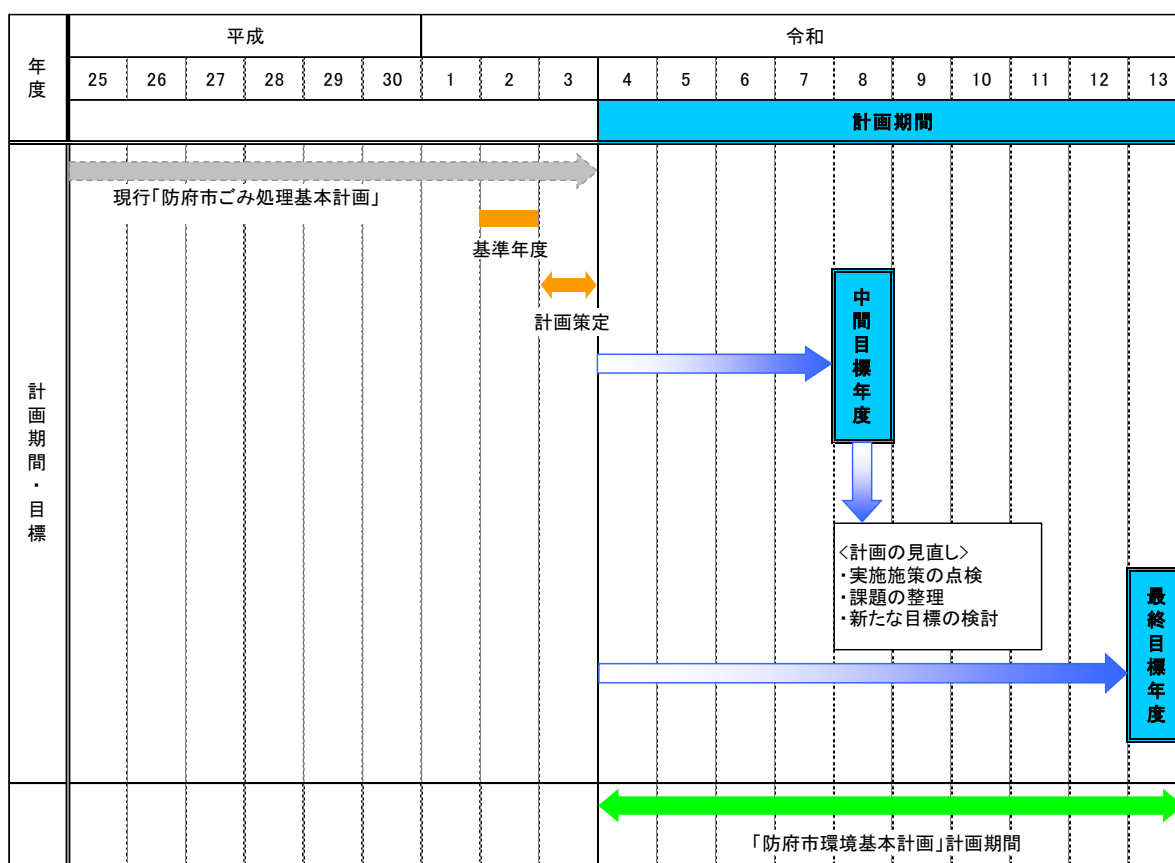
| 年度 | 平成 25 | 26 | 27 | 28 | 29 | 30 | 令和 1 | 2 | 3 | 4 | 5 | 6 | 7 | 8 | 9 | 10 | 11 | 12 | 13 |
|---|---|---|---|---|---|---|---|---|---|---|---|---|---|---|---|---|---|---|---|
| | | | | | | | | | | 計画期間 | | | | | | | | | |

計画期間・目標

現行「防府市ごみ処理基本計画」

基準年度

計画策定

中間目標年度

<計画の見直し>
・実施施策の点検
・課題の整理
・新たな目標の検討

最終目標年度

「防府市環境基本計画」計画期間